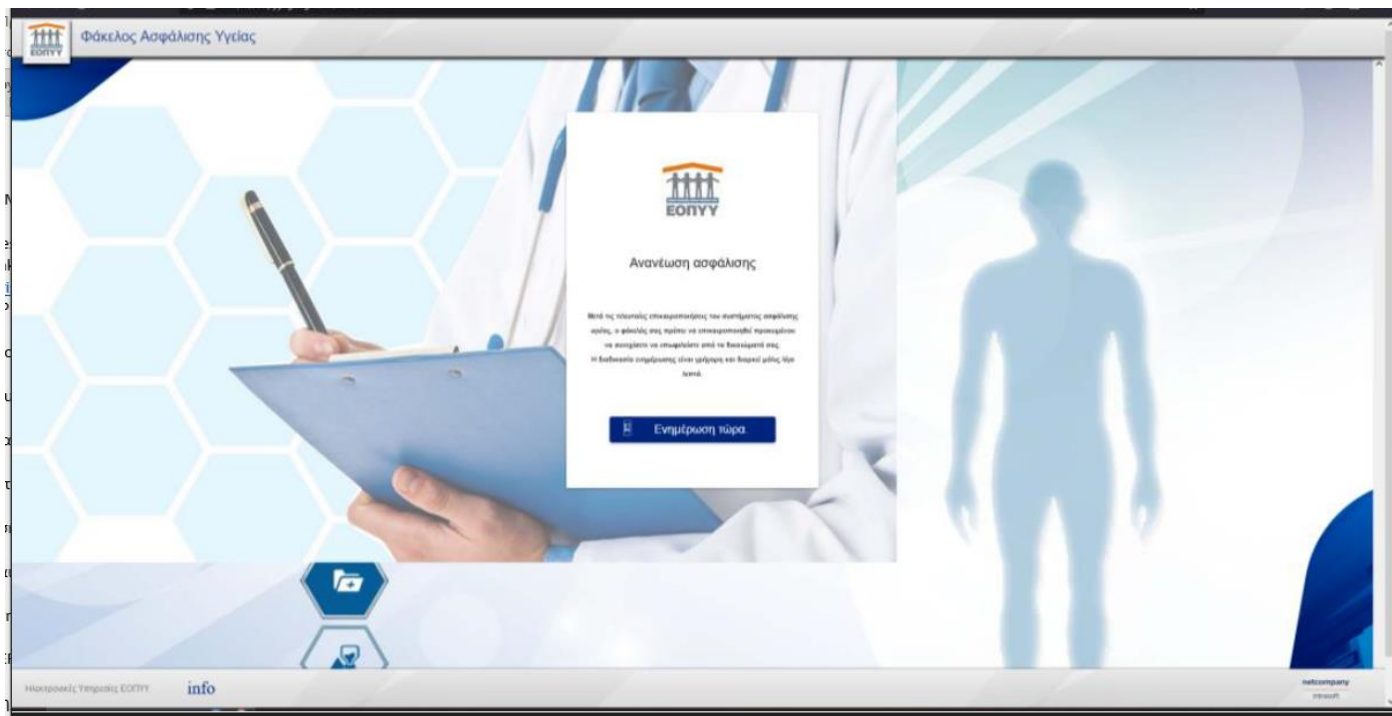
ΕΟΠΥΥ Φάκελος Ασφάλισης Υγείας

ΕΟΠΥΥ

Ανανέωση ασφάλισης

Μετά τις τελευταίες επικαιροποιήσεις του συστήματος ασφάλισης υγείας, ο φάκελός σας πρέπει να επικαιροποιηθεί προκειμένου να συνεχίσετε να επωφελείστε από τα δικαιώματά σας. Η διαδικασία ενημέρωσης είναι γρήγορη και διαρκεί μόλις λίγα λεπτά.

Ενημέρωση τώρα

Ηλεκτρονικές Υπηρεσίες ΕΟΠΥΥ info

netcompany
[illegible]